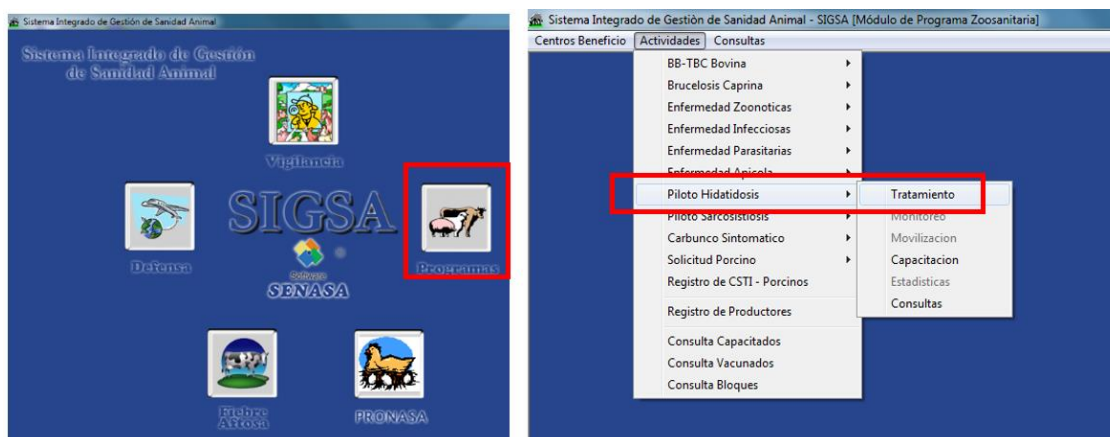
Sistema Integrado de Gestión de Sanidad Animal

Sistema Integrado de Gestión de Sanidad Animal

Vigilancia

Defensa

SIGSA

Software SENASA

Programas

Fiebre Aftosa

PRONASA

Sistema Integrado de Gestiòn de Sanidad Animal - SIGSA [Módulo de Programa Zoosanitaria]

Centros Beneficio | Actividades | Consultas

BB-TBC Bovina
Brucelosis Caprina
Enfermedad Zoonoticas
Enfermedad Infecciosas
Enfermedad Parasitarias
Enfermedad Apicola
Piloto Hidatidosis
Piloto Sarcosistiosis
Carbunco Sintomatico
Solicitud Porcino
Registro de CSTI - Porcinos
Registro de Productores
Consulta Capacitados
Consulta Vacunados
Consulta Bloques

Tratamiento
Monitoreo
Movilizacion
Capacitacion
Estadisticas
Consultas